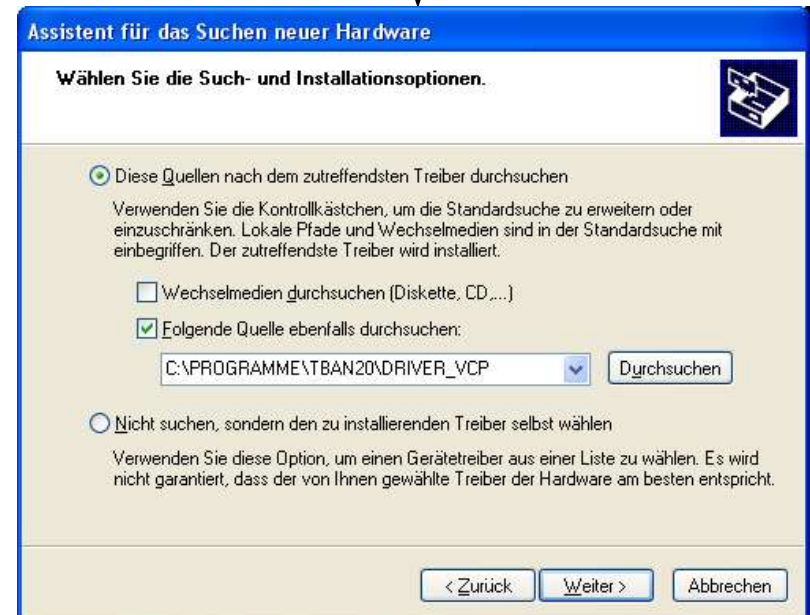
Assistent für das Suchen neuer Hardware

Wählen Sie die Such- und Installationsoptionen.

Diese Quellen nach dem zutreffendsten Treiber durchsuchen

Verwenden Sie die Kontrollkästchen, um die Standardsuche zu erweitern oder einzuschränken. Lokale Pfade und Wechselmedien sind in der Standardsuche mit einbegriffen. Der zutreffendste Treiber wird installiert.

Wechselmedien durchsuchen (Diskette, CD,...)

Folgende Quelle ebenfalls durchsuchen:

C:\PROGRAMME\TBAN20\DRIVER_VCP

Durchsuchen

Nicht suchen, sondern den zu installierenden Treiber selbst wählen

Verwenden Sie diese Option, um einen Gerätetreiber aus einer Liste zu wählen. Es wird nicht garantiert, dass der von Ihnen gewählte Treiber der Hardware am besten entspricht.

< Zurück

Weiter >

Abbrechen